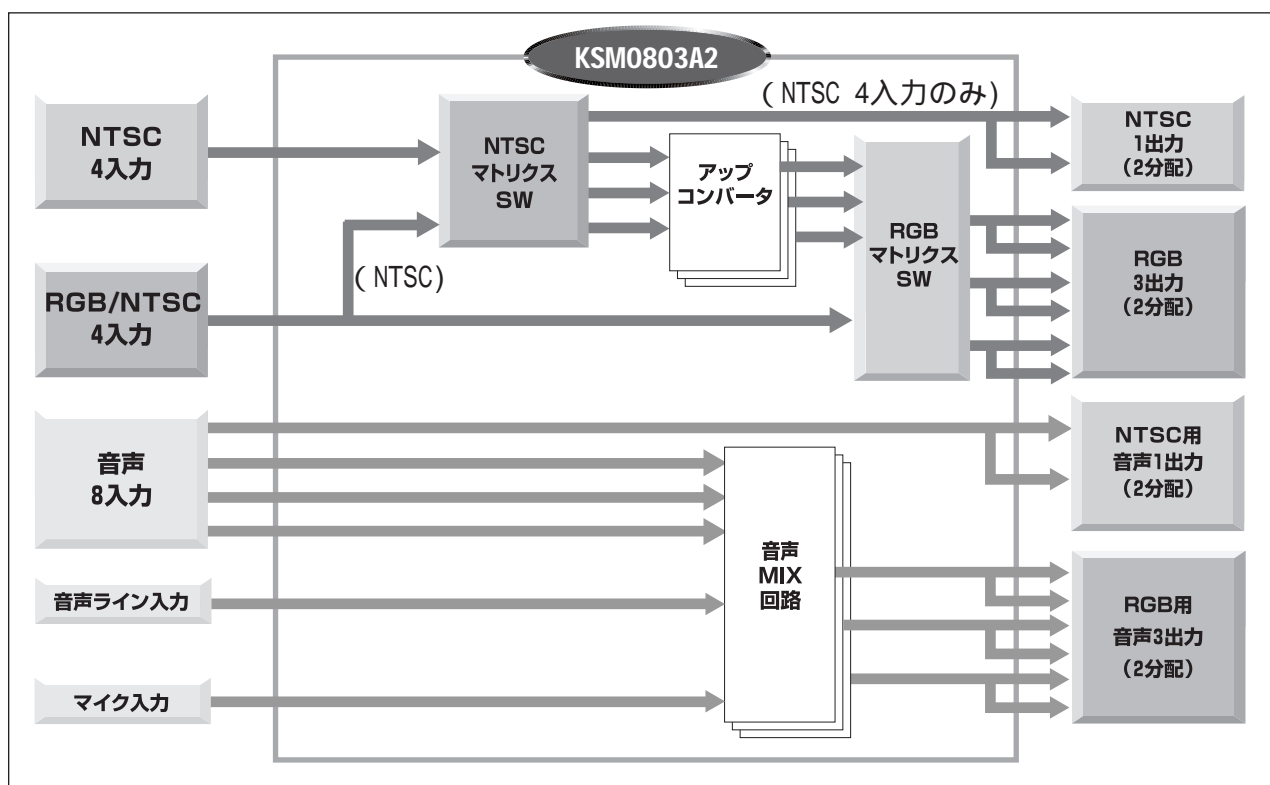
KSM0803A2

NTSC
4入力

RGB/NTSC
4入力

音声
8入力

音声ライン入力

マイク入力

(NTSC 4入力のみ)

NTSC
マトリクス
SW

(NTSC)

アップ
コンバータ

RGB
マトリクス
SW

音声
MIX
回路

NTSC
1出力
(2分配)

RGB
3出力
(2分配)

NTSC用
音声1出力
(2分配)

RGB用
音声3出力
(2分配)